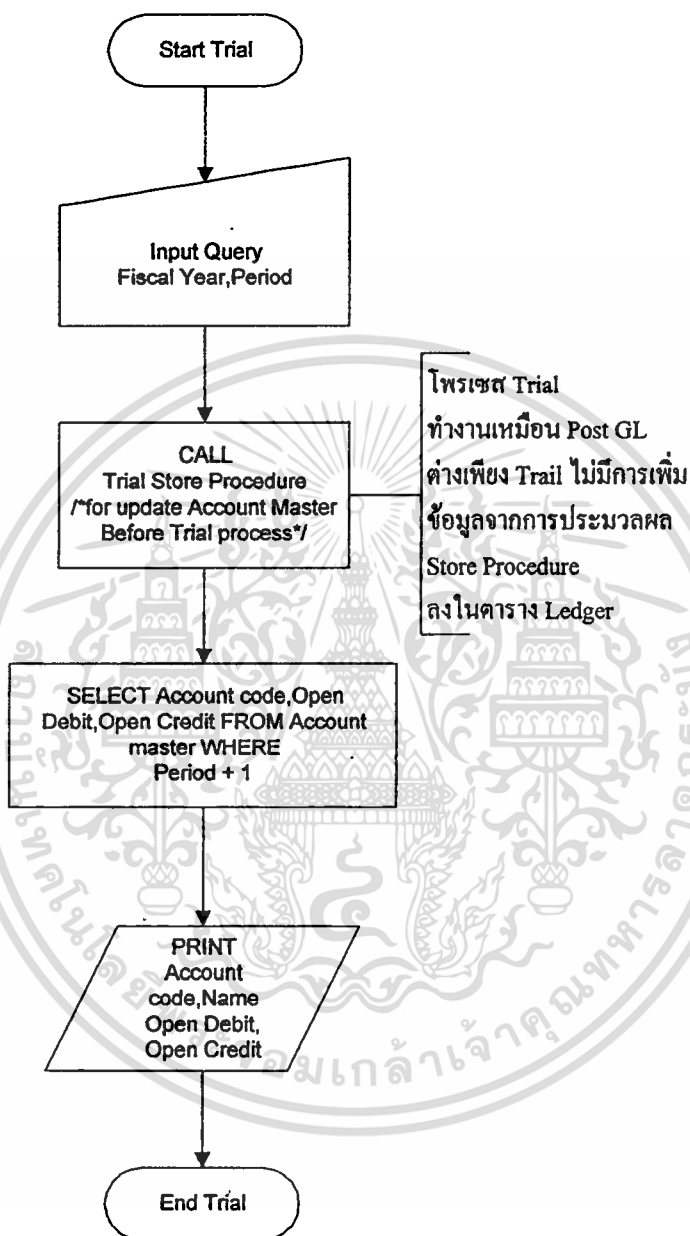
Start Trial

Input Query
Fiscal Year,Period

CALL
Trial Store Procedure
/*for update Account Master
Before Trial process*/

โพรเซส Trial
ทำงานเหมือน Post GL
ต่างเพียง Trail ไม่มีการเพิ่ม
ข้อมูลจากการประมวลผล
Store Procedure
ลงในตาราง Ledger

SELECT Account code,Open Debit,Open Credit FROM Account master WHERE
Period + 1

PRINT
Account
code,Name
Open Debit,
Open Credit

End Trial

มหาวิทยาลัยเทคโนโลยีพระจอมเกล้าเจ้าคุณทหารลาดกระบัง